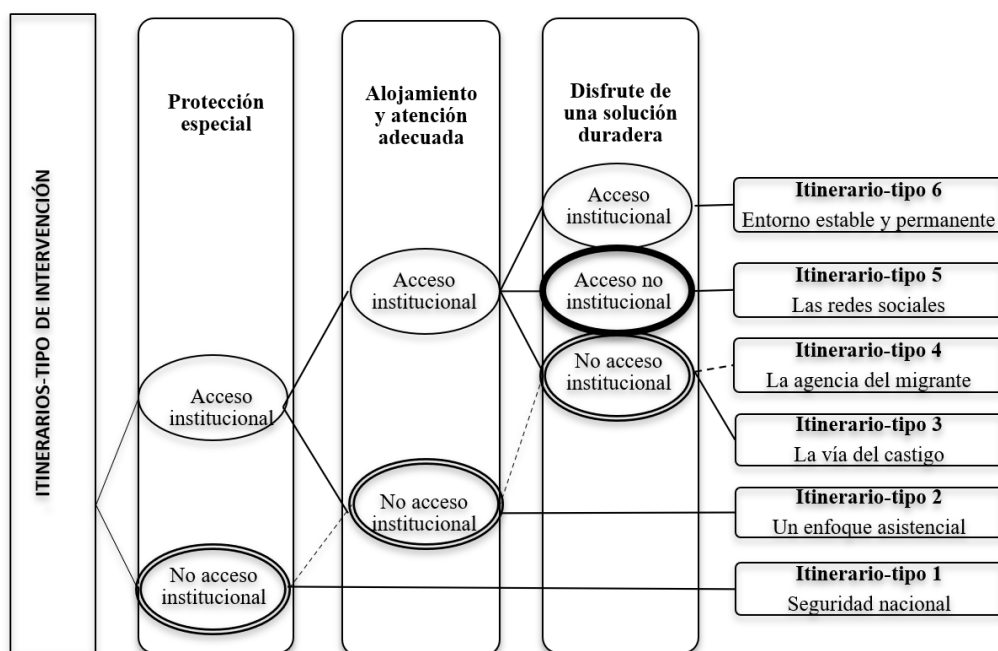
ITINERARIOS-TIPO DE INTERVENCIÓN

Protección especial

Alojamiento y atención adecuada

Disfrute de una solución duradera

Acceso institucional

Itinerario-tipo 6
Entorno estable y permanente

Acceso no institucional

Itinerario-tipo 5
Las redes sociales

Acceso institucional

No acceso institucional

Itinerario-tipo 4
La agencia del migrante

Acceso institucional

Itinerario-tipo 3
La vía del castigo

No acceso institucional

Itinerario-tipo 2
Un enfoque asistencial

No acceso institucional

Itinerario-tipo 1
Seguridad nacional